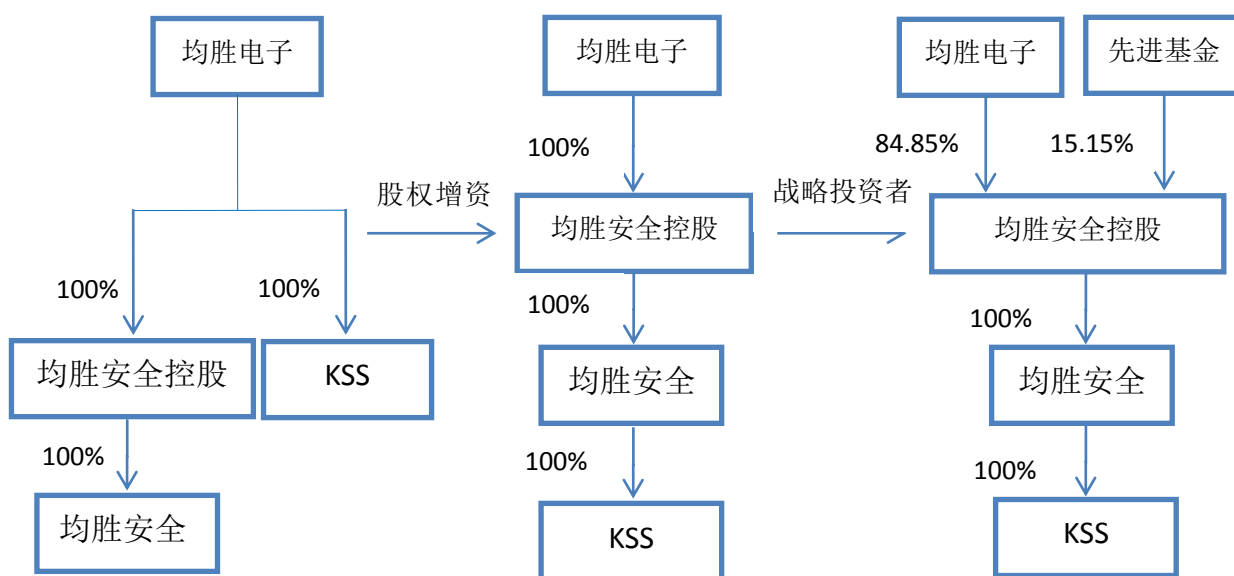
均胜电子

100%

100%

均胜安全控股

KSS

100%

均胜安全

股权增资

均胜电子

100%

均胜安全控股

100%

均胜安全

100%

KSS

战略投资者

均胜电子

先进基金

84.85%

15.15%

均胜安全控股

100%

均胜安全

100%

KSS